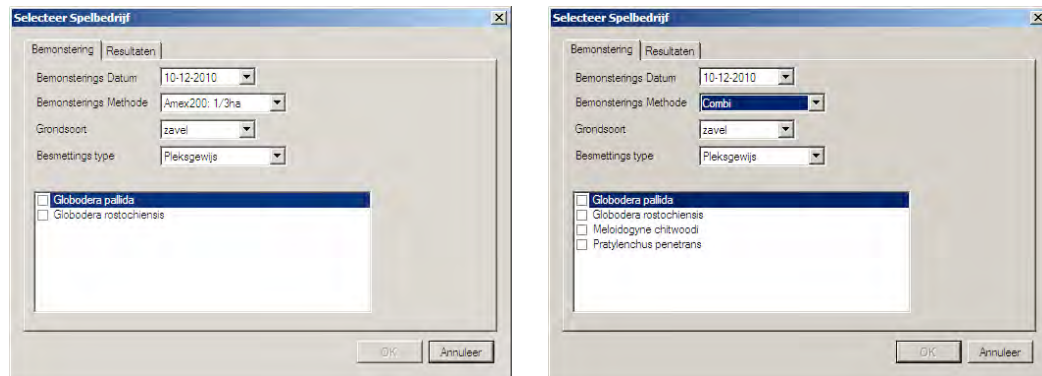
Selecteer Spelbedrijf

Bemonstering | Resultaten

Bemonsterings Datum 10-12-2010

Bemonsterings Methode Amex200: 1/3ha

Grondsoort zavel

Besmettings type Pleksgewijs

Globodera pallida
Globodera rostochiensis

OK Annuleer

Selecteer Spelbedrijf

Bemonstering | Resultaten

Bemonsterings Datum 10-12-2010

Bemonsterings Methode Combi

Grondsoort zavel

Besmettings type Pleksgewijs

Globodera pallida
Globodera rostochiensis
Meloidogyne chitwoodi
Pratylenchus penetrans

OK Annuleer